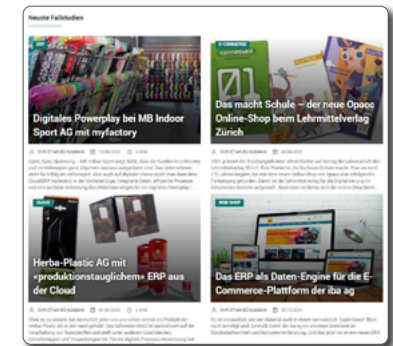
Neuste Fallstudien

Digitales Powerplay bei MB Indoor Sport AG mit myfactory

CHRISTIAN BÜHLMANN 13.08.2025 3 MIN

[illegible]

E-COMMERCE

Das macht Schule – der neue Opacc Online-Shop beim Lehrmittelverlag Zürich

CHRISTIAN BÜHLMANN 09.08.2025

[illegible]

Herba-Plastic AG mit «produktionstauglichem» ERP aus der Cloud

CHRISTIAN BÜHLMANN 05.08.2025 3 MIN

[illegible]

WEB-SHOP

Das ERP als Daten-Engine für die E-Commerce-Plattform der iba ag

CHRISTIAN BÜHLMANN 30.07.2025

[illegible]